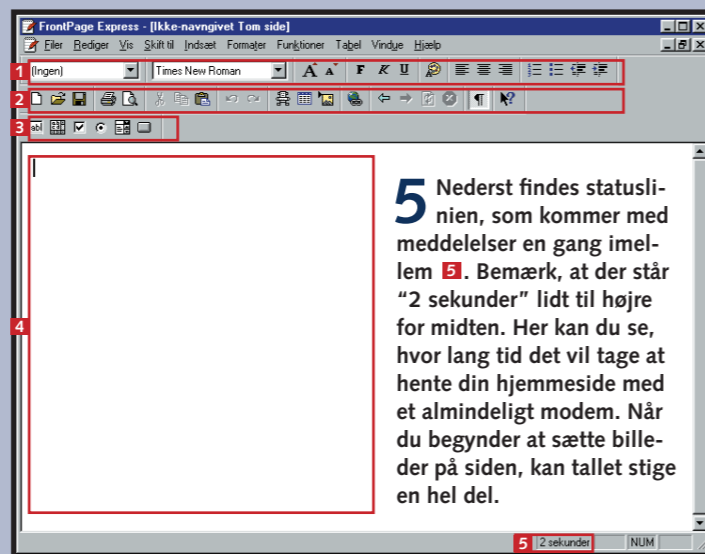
FrontPage Express - [Ikke-navngivet Tom side]

Filer Rediger Vis Skift til Indsæt Formater Funktioner Tabel Vindue Hjælp

1 (Ingen) Times New Roman A A F K U

2

3 abl

4

5 Nederst findes statuslinien, som kommer med meddelelser en gang imellem 5. Bemærk, at der står “2 sekunder” lidt til højre for midten. Her kan du se, hvor lang tid det vil tage at hente din hjemmeside med et almindeligt modem. Når du begynder at sætte billeder på siden, kan tallet stige en hel del.

5 2 sekunder NUM